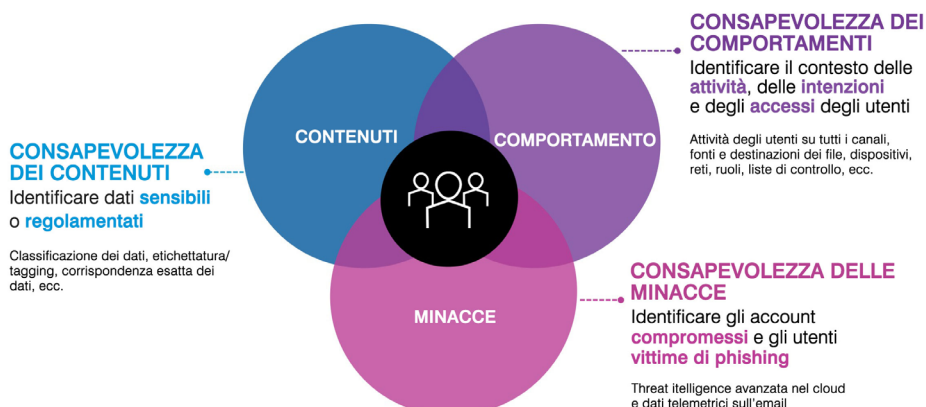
CONSAPEVOLEZZA DEI COMPORTAMENTI
Identificare il contesto delle attività, delle intenzioni e degli accessi degli utenti

Attività degli utenti su tutti i canali, fonti e destinazioni dei file, dispositivi, reti, ruoli, liste di controllo, ecc.

CONTENUTI

COMPORTAMENTO

MINACCE

CONSAPEVOLEZZA DEI CONTENUTI
Identificare dati sensibili o regolamentati

Classificazione dei dati, etichettatura/ tagging, corrispondenza esatta dei dati, ecc.

CONSAPEVOLEZZA DELLE MINACCE
Identificare gli account compromessi e gli utenti vittime di phishing

Threat itelligence avanzata nel cloud e dati telemetrici sull'email